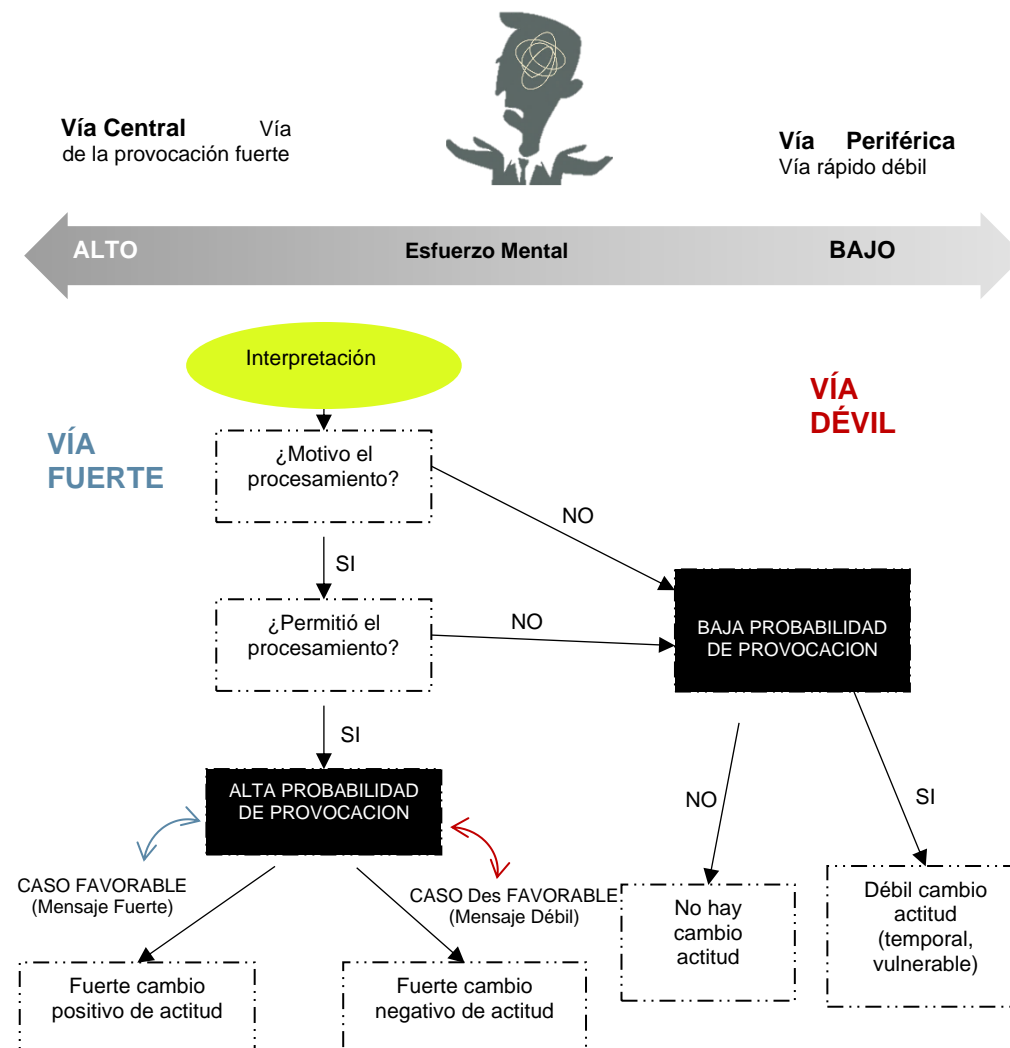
Vía Central Vía de la provocación fuerte

Vía Periférica
Vía rápido débil

ALTO
Esfuerzo Mental
BAJO

Interpretación

VÍA FUERTE

VÍA DÉVIL

¿Motivo el procesamiento?

NO

SI

¿Permitió el procesamiento?

NO

BAJA PROBABILIDAD DE PROVOCACION

SI

ALTA PROBABILIDAD DE PROVOCACION

NO

SI

CASO FAVORABLE
(Mensaje Fuerte)

CASO Des FAVORABLE
(Mensaje Débil)

No hay cambio actitud

Débil cambio actitud (temporal, vulnerable)

Fuerte cambio positivo de actitud

Fuerte cambio negativo de actitud